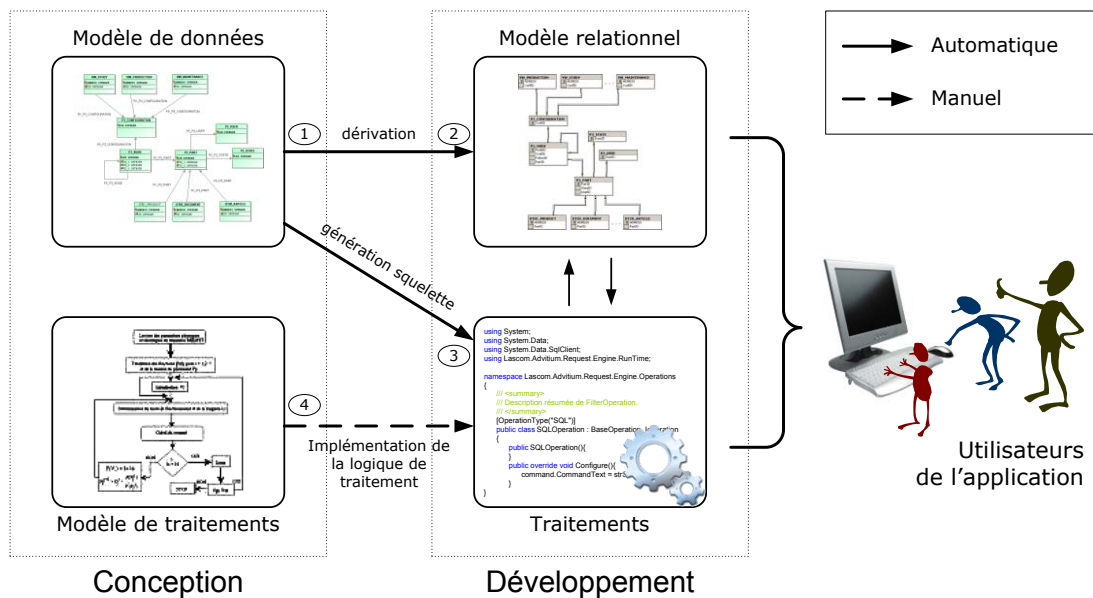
Modèle de données

Modèle relationnel

Automatique

Manuel

1

dérivation

2

génération squelette

3

4

Implémentation de la logique de traitement

Modèle de traitements

Traitements

using System;
using System.Data;
using System.Data.SqlClient;
using Lascom.Advitium.Request.Engine.RunTime;

namespace Lascom.Advitium.Request.Engine.Operations
{
/// <summary>
/// Description résumée de FilterOperation.
/// </summary>
[OperationType("SQL")]
public class SQLOperation : BaseOperation, I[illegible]ation
{
public SQLOperation(){
}
public override void Configure(){
command.CommandText = str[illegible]
}
}

Utilisateurs de l'application

Conception

Développement